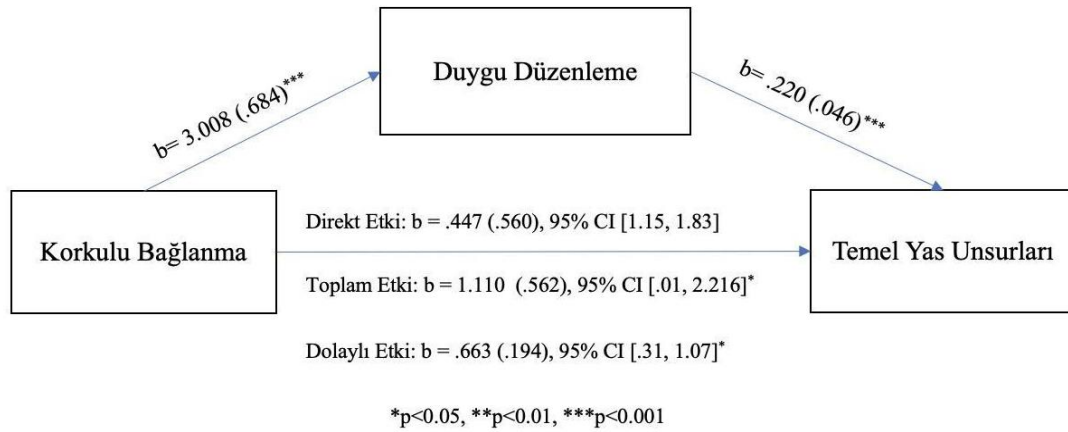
Duygu Düzenleme

b= 3.008 (.684)***

b= .220 (.046)***

Korkulu Bağlanma

Direkt Etki: b = .447 (.560), 95% CI [1.15, 1.83]

Temel Yas Unsurları

Toplam Etki: b = 1.110 (.562), 95% CI [.01, 2.216]*

Dolaylı Etki: b = .663 (.194), 95% CI [.31, 1.07]*

*p<0.05, **p<0.01, ***p<0.001